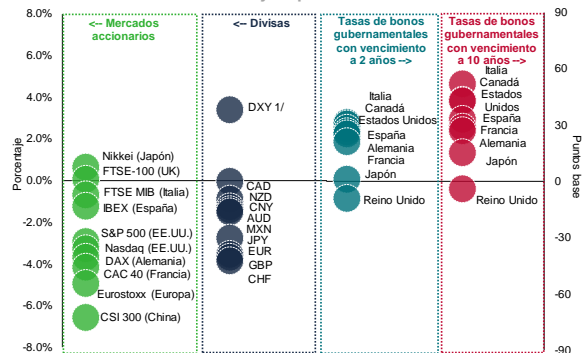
8.0%
6.0%
4.0%
2.0%
0.0%
-2.0%
-4.0%
-6.0%
-8.0%

Porcentaje

<-- Mercados accionarios

Nikkei (Japón)
FTSE-100 (UK)
FTSE MIB (Italia)
IBEX (España)
S&P 500 (EE.UU.)
Nasdaq (EE.UU.)
DAX (Alemania)
CAC 40 (Francia)
Eurostoxx (Europa)
CSI 300 (China)

<-- Divisas

DXY 1/
CAD
NZD
CNY
AUD
MXN
JPY
EUR
GBP
CHF

Tasas de bonos gubernamentales con vencimiento a 2 años -->

Italia
Canadá
Estados Unidos
España
Alemania
Francia
Japón
Reino Unido

Tasas de bonos gubernamentales con vencimiento a 10 años -->

Italia
Canadá
Estados Unidos
España
Francia
Alemania
Japón
Reino Unido

90
60
30
0
-30
-60
-90

Puntos base